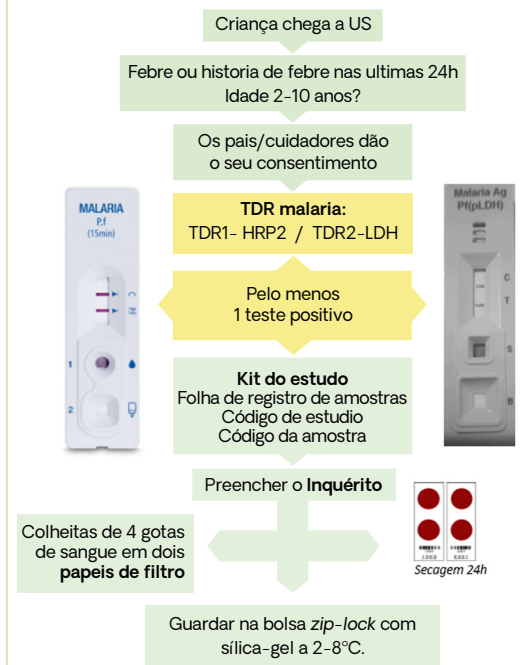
Criança chega a US

Febre ou historia de febre nas ultimas 24h
Idade 2-10 anos?

Os pais/cuidadores dão
o seu consentimento

MALARIA
P.f
(15min)

C
T

1
2

Malaria Ag
Pf(pLDH)

C
T
S
B

**TDR malaria:**
TDR1- HRP2 / TDR2-LDH

Pelo menos
1 teste positivo

**Kit do estudo**
Folha de registro de amostras
Código de estudio
Código da amostra

Preencher o **Inquérito**

Colheitas de 4 gotas
de sangue em dois
**papeis de filtro**

Secagem 24h

Guardar na bolsa *zip-lock* com
sílica-gel a 2-8°C.